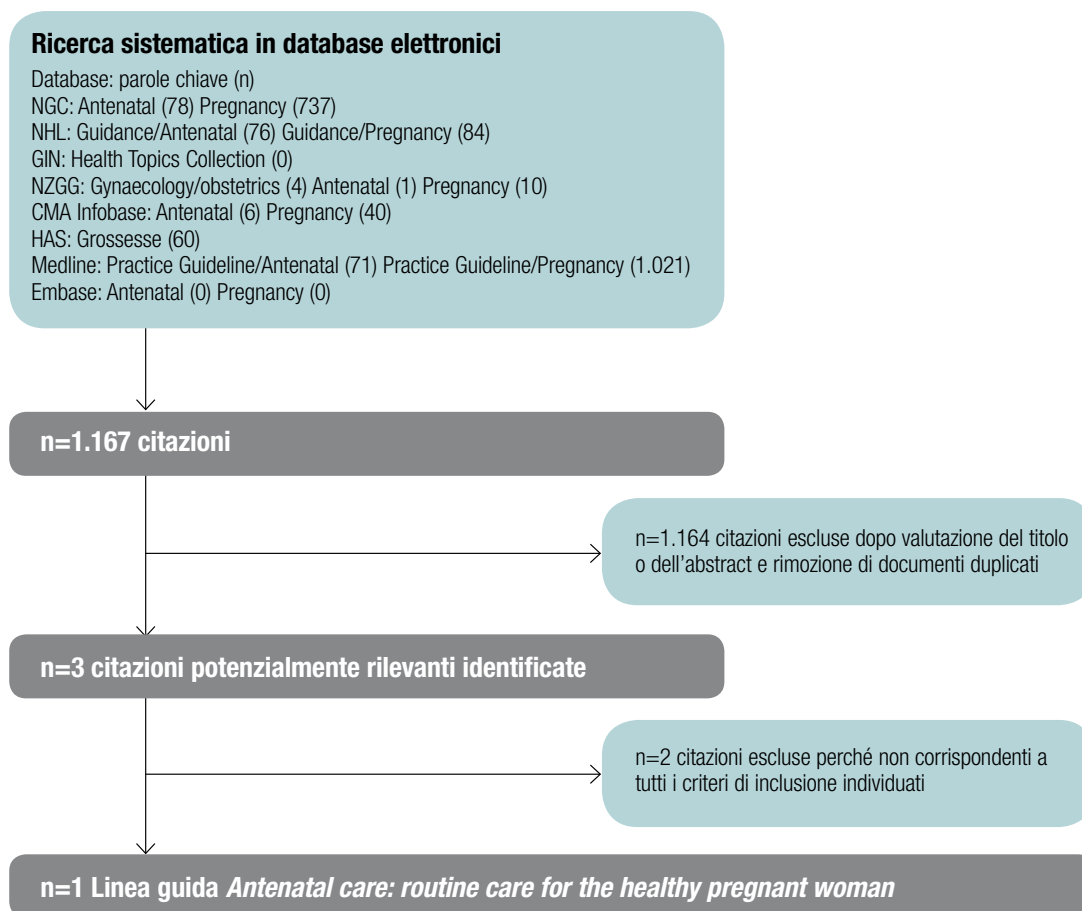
**Ricerca sistematica in database elettronici**

Database: parole chiave (n)
NGC: Antenatal (78) Pregnancy (737)
NHL: Guidance/Antenatal (76) Guidance/Pregnancy (84)
GIN: Health Topics Collection (0)
NZGG: Gynaecology/obstetrics (4) Antenatal (1) Pregnancy (10)
CMA Infobase: Antenatal (6) Pregnancy (40)
HAS: Grossesse (60)
Medline: Practice Guideline/Antenatal (71) Practice Guideline/Pregnancy (1.021)
Embase: Antenatal (0) Pregnancy (0)

**n=1.167 citazioni**

n=1.164 citazioni escluse dopo valutazione del titolo o dell'abstract e rimozione di documenti duplicati

**n=3 citazioni potenzialmente rilevanti identificate**

n=2 citazioni escluse perché non corrispondenti a tutti i criteri di inclusione individuati

**n=1 Linea guida *Antenatal care: routine care for the healthy pregnant woman***